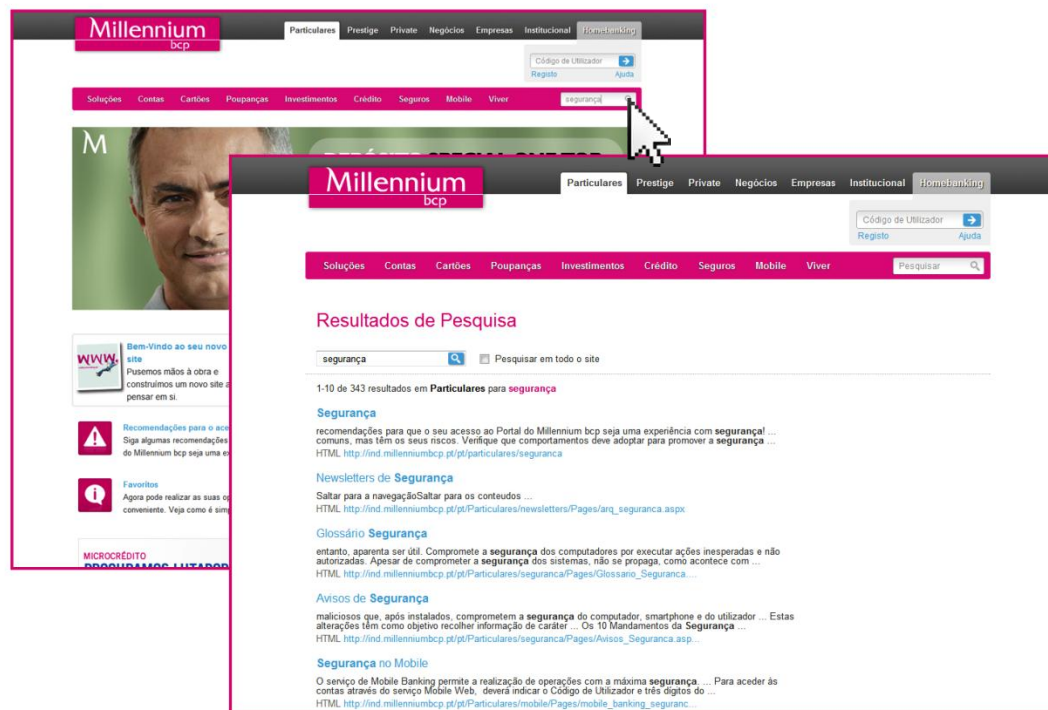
Millennium bcp

Particulares Prestige Private Negócios Empresas Institucional Homebanking

Código de Utilizador
Registo Ajuda

Soluções Contas Cartões Poupanças Investimentos Crédito Seguros Mobile Viver

segurança

M

Bem-Vindo ao seu novo site
Pusemos mãos à obra e construímos um novo site a pensar em si.

Recomendações para o ace
Siga algumas recomendações do Millennium bcp seja uma ex

Favoritos
Agora pode realizar as suas op conveniente. Veja como é simp

MICROCRÉDITO
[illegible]

Millennium bcp

Particulares Prestige Private Negócios Empresas Institucional Homebanking

Código de Utilizador
Registo Ajuda

Soluções Contas Cartões Poupanças Investimentos Crédito Seguros Mobile Viver

Pesquisar

Resultados de Pesquisa

segurança

Pesquisar em todo o site

1-10 de 343 resultados em **Particulares** para segurança

Segurança
recomendações para que o seu acesso ao Portal do Millennium bcp seja uma experiência com **segurança**! ... comuns, mas têm os seus riscos. Verifique que comportamentos deve adoptar para promover a **segurança** ...
HTML http://ind.millenniumbcp.pt/pt/particulares/seguranca

Newsletters de Segurança
Saltar para a navegaçãoSaltar para os conteudos ...
HTML http://ind.millenniumbcp.pt/pt/Particulares/newsletters/Pages/arq_seguranca.aspx

Glossário Segurança
entanto, aparenta ser útil. Compromete a **segurança** dos computadores por executar ações inesperadas e não autorizadas. Apesar de comprometer a **segurança** dos sistemas, não se propaga, como acontece com ...
HTML http://ind.millenniumbcp.pt/pt/Particulares/seguranca/Pages/Glossario_Seguranca....

Avisos de Segurança
maliciosos que, após instalados, comprometem a **segurança** do computador, smartphone e do utilizador ... Estas alterações têm como objetivo recolher informação de caráter ... Os 10 Mandamentos da **Segurança** ...
HTML http://ind.millenniumbcp.pt/pt/Particulares/seguranca/Pages/Avisos_Seguranca.asp...

Segurança no Mobile
O serviço de Mobile Banking permite a realização de operações com a máxima **segurança**. ... Para aceder ás contas através do serviço Mobile Web, deverá indicar o Código de Utilizador e três digitos do ...
HTML http://ind.millenniumbcp.pt/pt/Particulares/mobile/Pages/mobile_banking_seguranc...